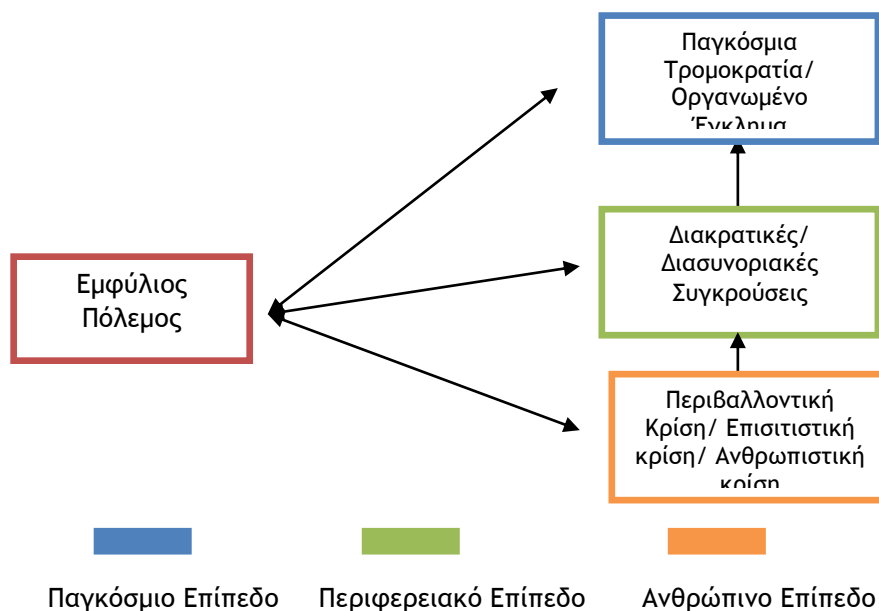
Παγκόσμια Τρομοκρατία/ Οργανωμένο Έγκλημα

Διακρατικές/ Διασυνοριακές Συγκρούσεις

Εμφύλιος Πόλεμος

Περιβαλλοντική Κρίση/ Επισιτιστική κρίση/ Ανθρωπιστική κρίση

Παγκόσμιο Επίπεδο

Περιφερειακό Επίπεδο

Ανθρώπινο Επίπεδο